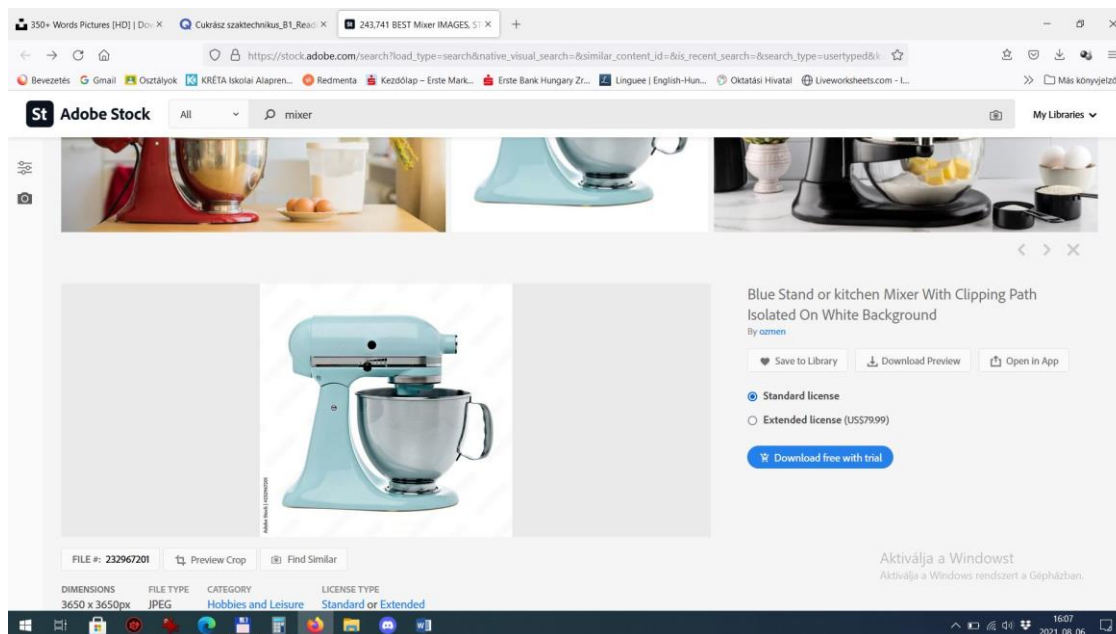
350+ Words Pictures [HD] | Dov ×
Cukrász szaktechnikus_B1_Read ×
243,741 BEST Mixer IMAGES, ST ×
+

https://stock.adobe.com/search?load_type=search&native_visual_search=&similar_content_id=&is_recent_search=&search_type=usertyped&k

Bevezetés Gmail Osztályok KRÉTA Iskolai Alapren... Redmenta Kezdőlap – Erste Mark... Erste Bank Hungary Zr... Linguee | English-Hun... Oktatási Hivatal Liveworksheets.com - I... Más könyvjelzők

St Adobe Stock All mixer My Libraries

Blue Stand or kitchen Mixer With Clipping Path Isolated On White Background

By ozmen

Save to Library
Download Preview
Open in App

Standard license

Extended license (US$79.99)

Download free with trial

Adobe Stock | #232967201

FILE #: 232967201
Preview Crop
Find Similar

| DIMENSIONS | FILE TYPE | CATEGORY | LICENSE TYPE |
|---|---|---|---|
| 3650 x 3650px | JPEG | Hobbies and Leisure | Standard or Extended |

Aktiválja a Windowst
Aktiválja a Windows rendszert a Gépházban.

16:07
2021. 08. 06.